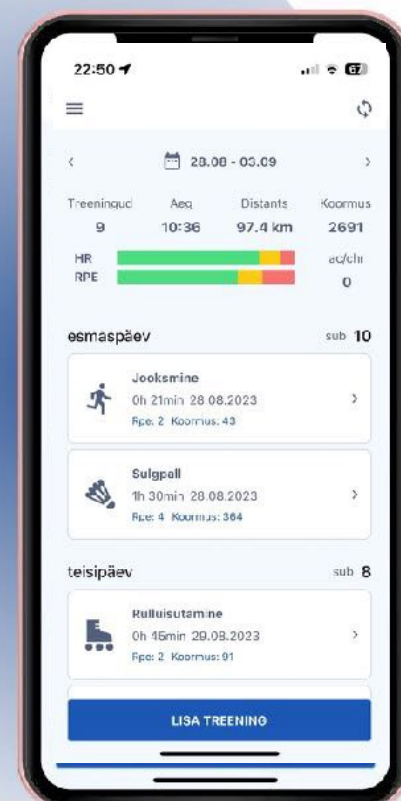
22:50

28.08 - 03.09

| Treeningud | Aeg | Distants | Koormus |
|---|---|---|---|
| 9 | 10:36 | 97.4 km | 2691 |

HR
RPE

ac/chr
0

esmaspäev
sub 10

Jooksmine
0h 21min 28.08.2023
Rpe: 2 Koormus: 43

Sulgpall
1h 30min 28.08.2023
Rpe: 4 Koormus: 364

teisipäev
sub 8

Rulluisutamine
0h 45min 29.08.2023
Rpe: 2 Koormus: 91

LISA TREENING